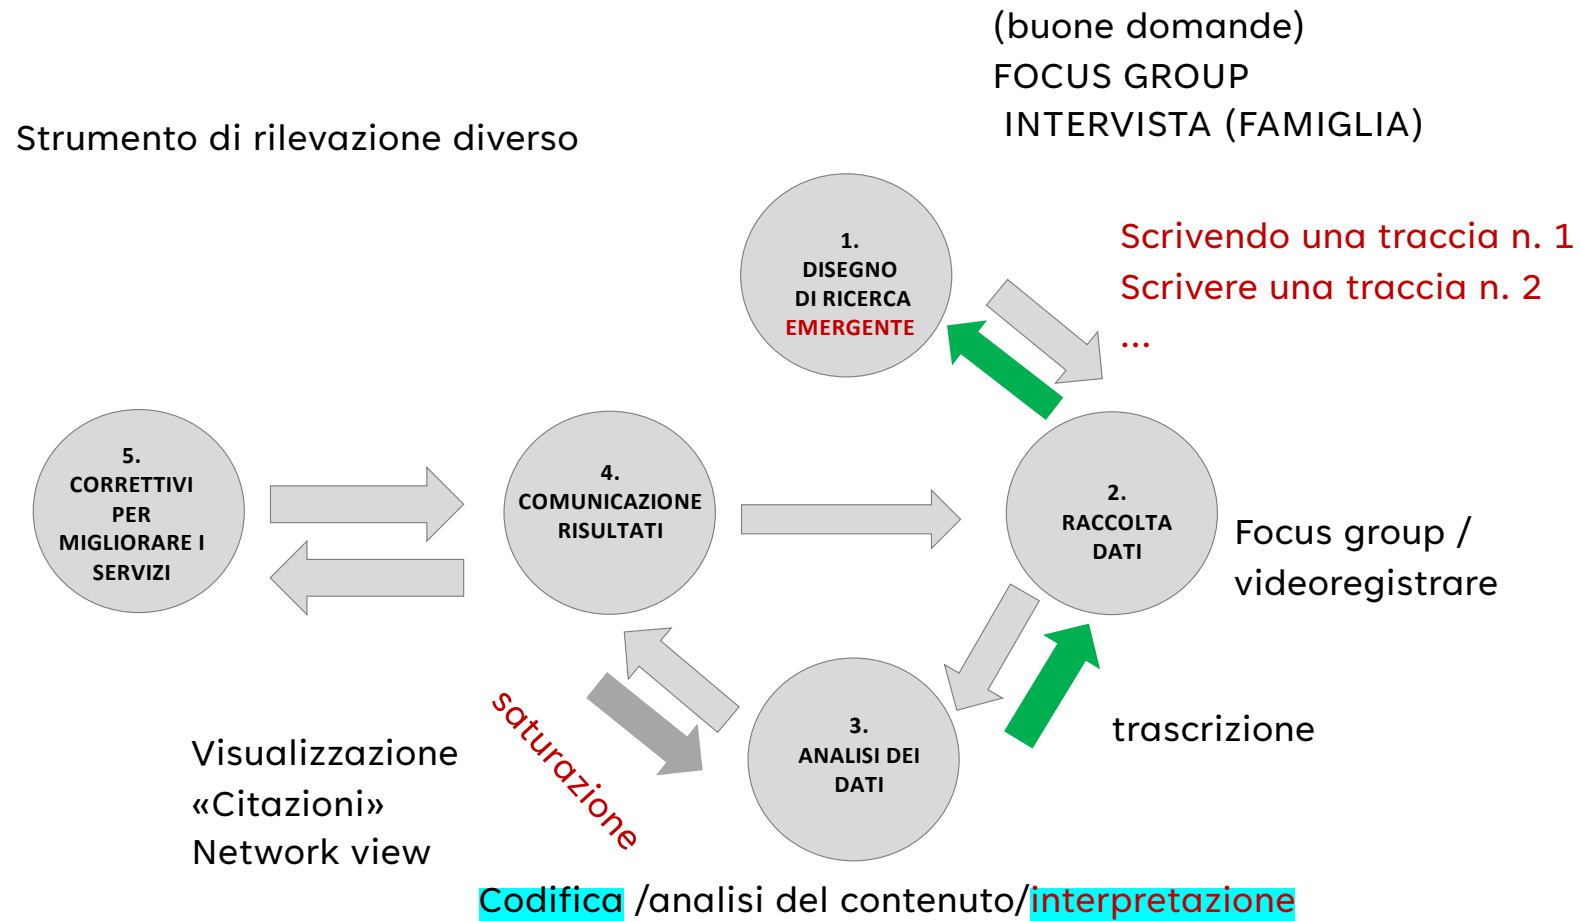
(buone domande)
FOCUS GROUP
INTERVISTA (FAMIGLIA)

Strumento di rilevazione diverso

1.
DISEGNO
DI RICERCA
EMERGENTE

Scrivendo una traccia n. 1
Scrivere una traccia n. 2
...

5.
CORRETTIVI
PER
MIGLIORARE I
SERVIZI

4.
COMUNICAZIONE
RISULTATI

2.
RACCOLTA
DATI

Focus group /
videoregistrare

saturazione

3.
ANALISI DEI
DATI

trascrizione

Visualizzazione
«Citazioni»
Network view

Codifica /analisi del contenuto/interpretazione